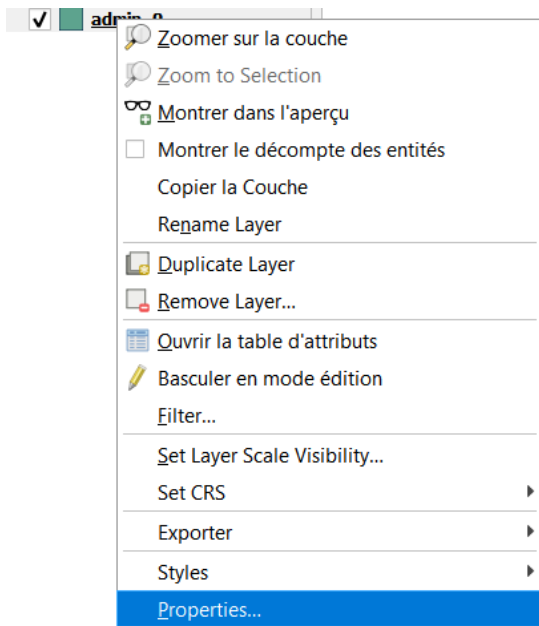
admin_0

Zoomer sur la couche
Zoom to Selection
Montrer dans l'aperçu
Montrer le décompte des entités
Copier la Couche
Rename Layer
Duplicate Layer
Remove Layer...
Ouvrir la table d'attributs
Basculer en mode édition
Filter...
Set Layer Scale Visibility...
Set CRS
Exporter
Styles
Properties...